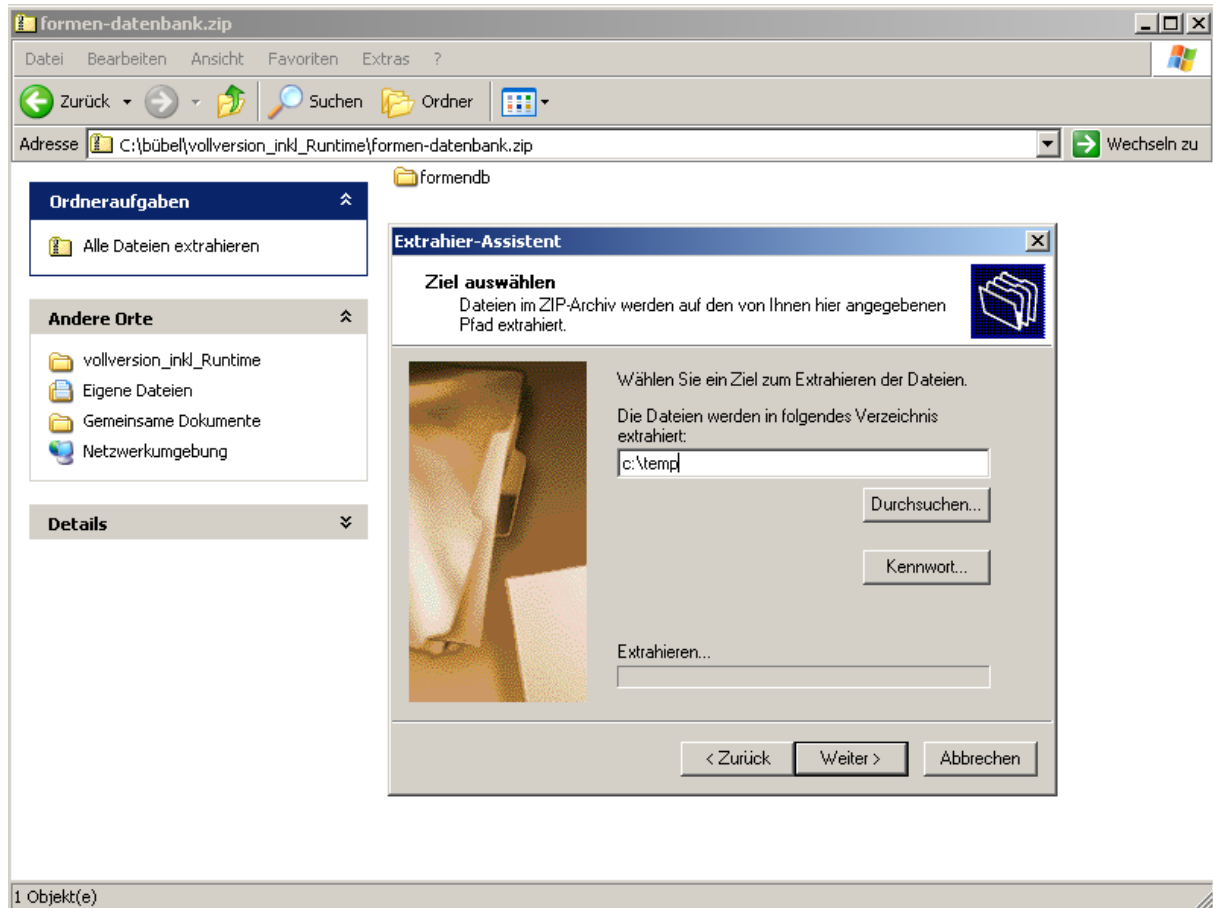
formen-datenbank.zip

Datei Bearbeiten Ansicht Favoriten Extras ?

Zurück Suchen Ordner

Adresse C:\bübel\vollversion_inkl_Runtime\formen-datenbank.zip Wechseln zu

formendb

Ordneraufgaben

Alle Dateien extrahieren

Andere Orte

vollversion_inkl_Runtime
Eigene Dateien
Gemeinsame Dokumente
Netzwerkumgebung

Details

Extrahier-Assistent

Ziel auswählen
Dateien im ZIP-Archiv werden auf den von Ihnen hier angegebenen Pfad extrahiert.

Wählen Sie ein Ziel zum Extrahieren der Dateien.

Die Dateien werden in folgendes Verzeichnis extrahiert:

c:\temp

Durchsuchen...

Kennwort...

Extrahieren...

< Zurück Weiter > Abbrechen

1 Objekt(e)